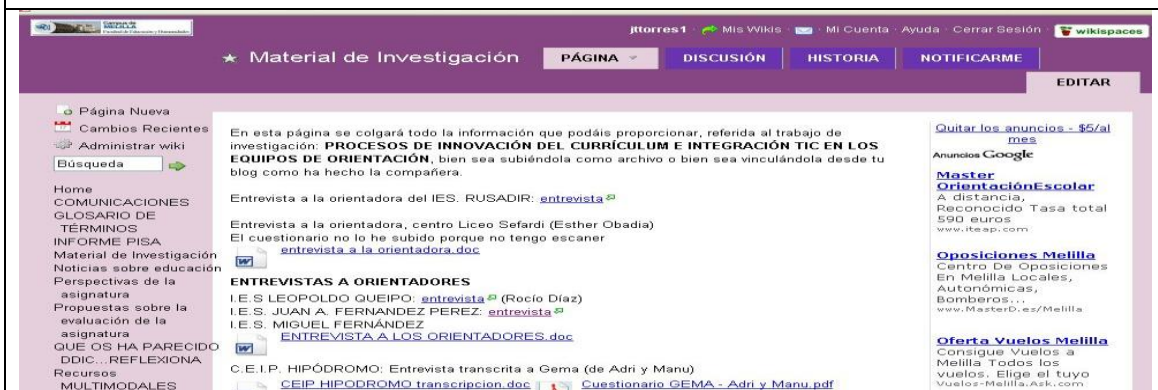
Campus de MELILLA Facultad de Educación y Humanidades

jttorres1 · Mis Wikis · Mi Cuenta · Ayuda · Cerrar Sesión · wikispaces

★ Material de Investigación

PÁGINA

DISCUSIÓN

HISTORIA

NOTIFICARME

EDITAR

Página Nueva
Cambios Recientes
Administrar wiki
Búsqueda

Home
COMUNICACIONES
GLOSARIO DE TÉRMINOS
INFORME PISA
Material de Investigación
Noticias sobre educación
Perspectivas de la asignatura
Propuestas sobre la evaluación de la asignatura
QUE OS HA PARECIDO DDIC...REFLEXIONA
Recursos MULTIMODALES

En esta página se colgará todo la información que podáis proporcionar, referida al trabajo de investigación: **PROCESOS DE INNOVACIÓN DEL CURRÍCULUM E INTEGRACIÓN TIC EN LOS EQUIPOS DE ORIENTACIÓN**, bien sea subiéndola como archivo o bien sea vinculándola desde tu blog como ha hecho la compañera.

Entrevista a la orientadora del IES. RUSADIR: entrevista

Entrevista a la orientadora, centro Liceo Sefardi (Esther Obadia)
El cuestionario no lo he subido porque no tengo escaner
entrevista a la orientadora.doc

**ENTREVISTAS A ORIENTADORES**
I.E.S LEOPOLDO QUEIPO: entrevista (Rocío Díaz)
I.E.S. JUAN A. FERNANDEZ PEREZ: entrevista
I.E.S. MIGUEL FERNÁNDEZ
ENTREVISTA A LOS ORIENTADORES.doc

C.E.I.P. HIPÓDROMO: Entrevista transcrita a Gema (de Adri y Manu)
CEIP HIPODROMO transcripcion.doc | Cuestionario GEMA - Adri y Manu.pdf

Quitar los anuncios - $5/al mes
Anuncios Google

**Master OrientaciónEscolar**
A distancia, Reconocido Tasa total 590 euros
www.iteap.com

**Oposiciones Melilla**
Centro De Oposiciones En Melilla Locales, Autonómicas, Bomberos...
www.MasterD.es/Melilla

**Oferta Vuelos Melilla**
Consigue Vuelos a Melilla Todos los vuelos. Elige el tuyo
Vuelos-Melilla.Ask.com